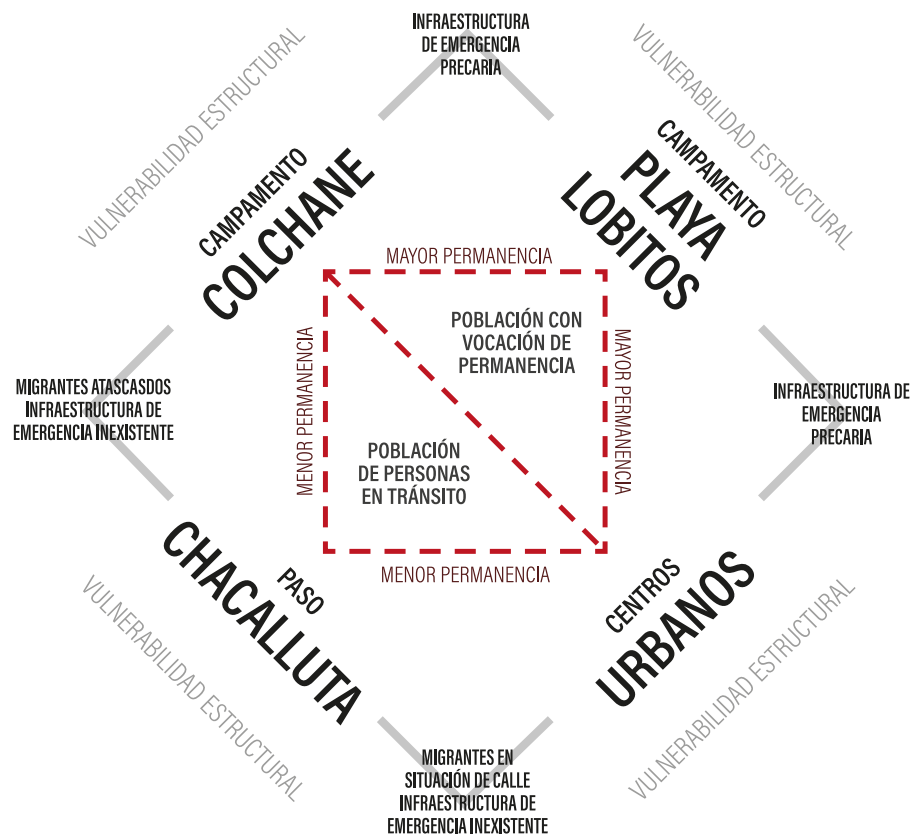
INFRAESTRUCTURA DE EMERGENCIA PRECARIA

VULNERABILIDAD ESTRUCTURAL

VULNERABILIDAD ESTRUCTURAL

CAMPAMENTO COLCHANE

CAMPAMENTO PLAYA LOBITOS

MAYOR PERMANENCIA

POBLACIÓN CON VOCACIÓN DE PERMANENCIA

MENOR PERMANENCIA

MAYOR PERMANENCIA

MIGRANTES ATASCASDOS INFRAESTRUCTURA DE EMERGENCIA INEXISTENTE

INFRAESTRUCTURA DE EMERGENCIA PRECARIA

POBLACIÓN DE PERSONAS EN TRÁNSITO

MENOR PERMANENCIA

PASO CHACALLUTA

CENTROS URBANOS

VULNERABILIDAD ESTRUCTURAL

VULNERABILIDAD ESTRUCTURAL

MIGRANTES EN SITUACIÓN DE CALLE INFRAESTRUCTURA DE EMERGENCIA INEXISTENTE